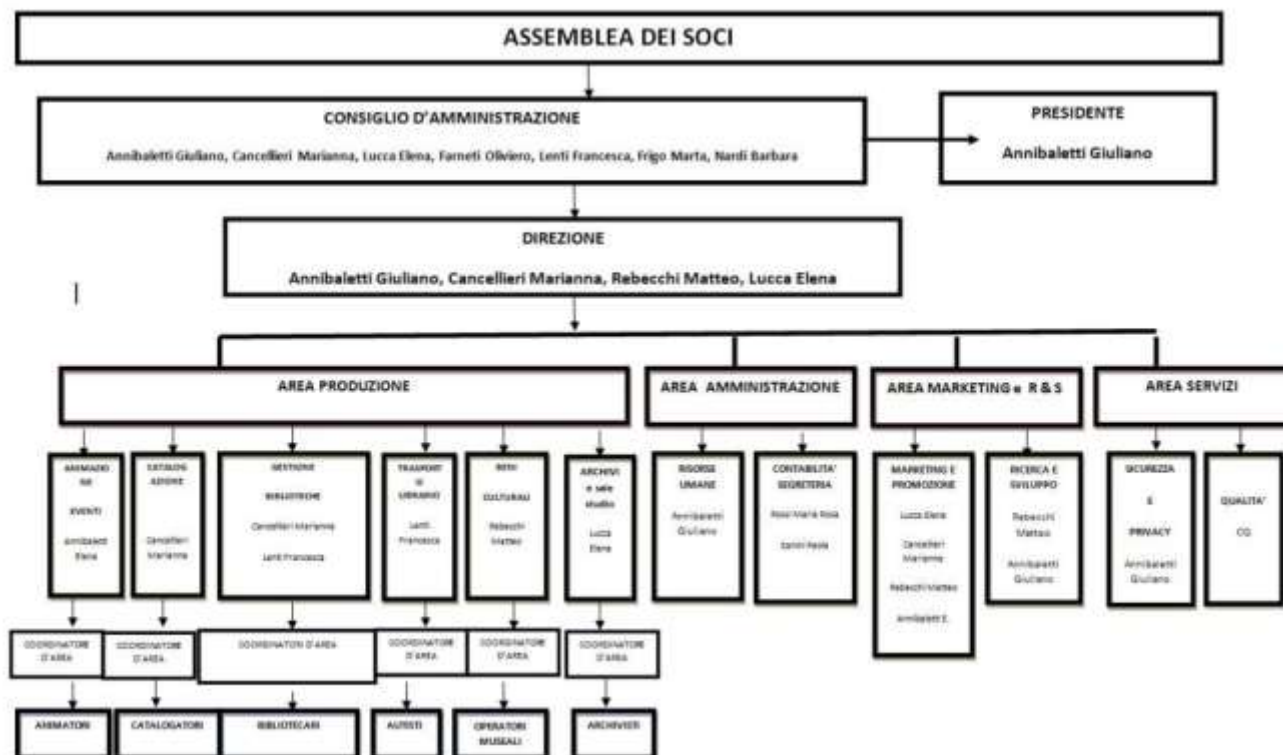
ASSEMBLEA DEI SOCI

CONSIGLIO D'AMMINISTRAZIONE

Annibaletti Giuliano, Cancellieri Marianna, Lucca Elena, Farneti Oliviero, Lenti Francesca, Frigo Marta, Nardi Barbara

PRESIDENTE

Annibaletti Giuliano

DIREZIONE

Annibaletti Giuliano, Cancellieri Marianna, Rebecchi Matteo, Lucca Elena

AREA PRODUZIONE

AREA AMMINISTRAZIONE

AREA MARKETING e R & S

AREA SERVIZI

ANIMAZIONE EVENTI

Annibaletti Elena

CATALOGAZIONE

Cancellieri Marianna

GESTIONE BIBLIOTECHE

Cancellieri Marianna

Lenti Francesca

TRASPORTO LIBRARIO

Lenti Francesca

BENI CULTURALI

Rebecchi Matteo

ARCHIVI e sale studio

Lucca Elena

RISORSE UMANE

Annibaletti Giuliano

CONTABILITA' SEGRETERIA

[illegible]

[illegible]

MARKETING E PROMOZIONE

Lucca Elena

Cancellieri Marianna

Rebecchi Matteo

Annibaletti E.

RICERCA E SVILUPPO

Rebecchi Matteo

Annibaletti Giuliano

SICUREZZA E PRIVACY

Annibaletti Giuliano

QUALITA'

CQ

COORDINATORE D'AREA

COORDINATORE D'AREA

COORDINATORI D'AREA

COORDINATORE D'AREA

COORDINATORE D'AREA

COORDINATORE D'AREA

ANIMATORI

CATALOGATORI

BIBLIOTECARI

AUTISTI

OPERATORI MUSEALI

ARCHIVISTI